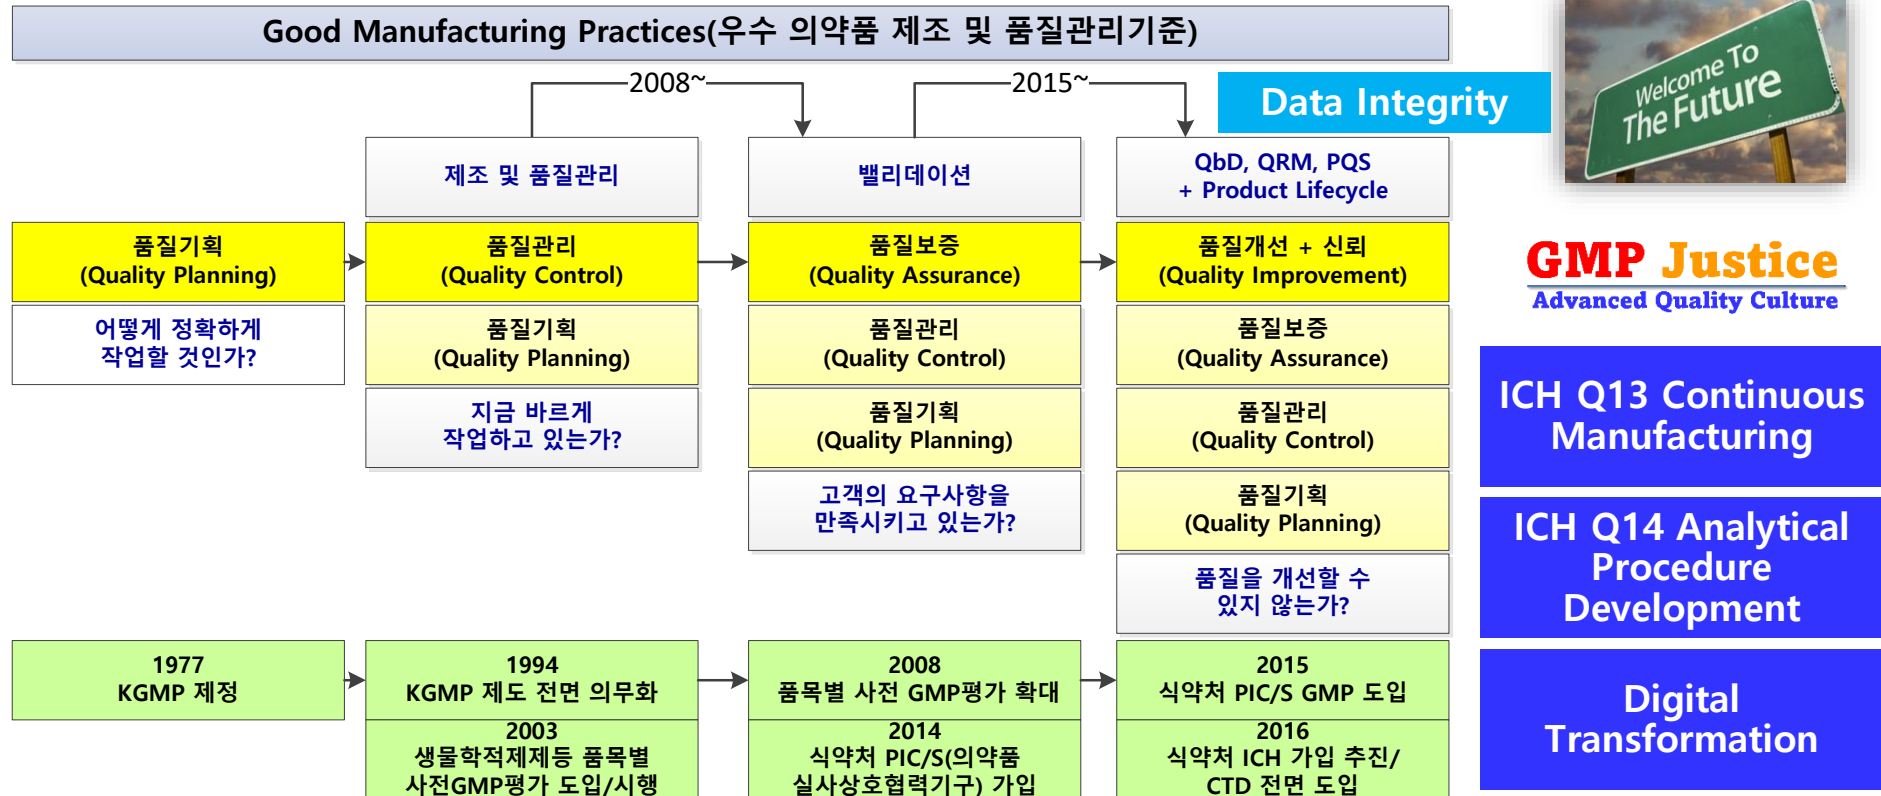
Good Manufacturing Practices(우수 의약품 제조 및 품질관리기준)

2008~

2015~

Data Integrity

Welcome To The Future

제조 및 품질관리

밸리데이션

QbD, QRM, PQS + Product Lifecycle

품질기획 (Quality Planning)

품질관리 (Quality Control)

품질보증 (Quality Assurance)

품질개선 + 신뢰 (Quality Improvement)

어떻게 정확하게 작업할 것인가?

품질기획 (Quality Planning)

품질관리 (Quality Control)

품질보증 (Quality Assurance)

지금 바르게 작업하고 있는가?

품질기획 (Quality Planning)

품질관리 (Quality Control)

고객의 요구사항을 만족시키고 있는가?

품질기획 (Quality Planning)

품질을 개선할 수 있지 않는가?

GMP Justice

Advanced Quality Culture

ICH Q13 Continuous Manufacturing

ICH Q14 Analytical Procedure Development

Digital Transformation

1977 KGMP 제정

1994 KGMP 제도 전면 의무화

2003 생물학적제제등 품목별 사전GMP평가 도입/시행

2008 품목별 사전 GMP평가 확대

2014 식약처 PIC/S(의약품 실사상호협력기구) 가입

2015 식약처 PIC/S GMP 도입

2016 식약처 ICH 가입 추진/ CTD 전면 도입